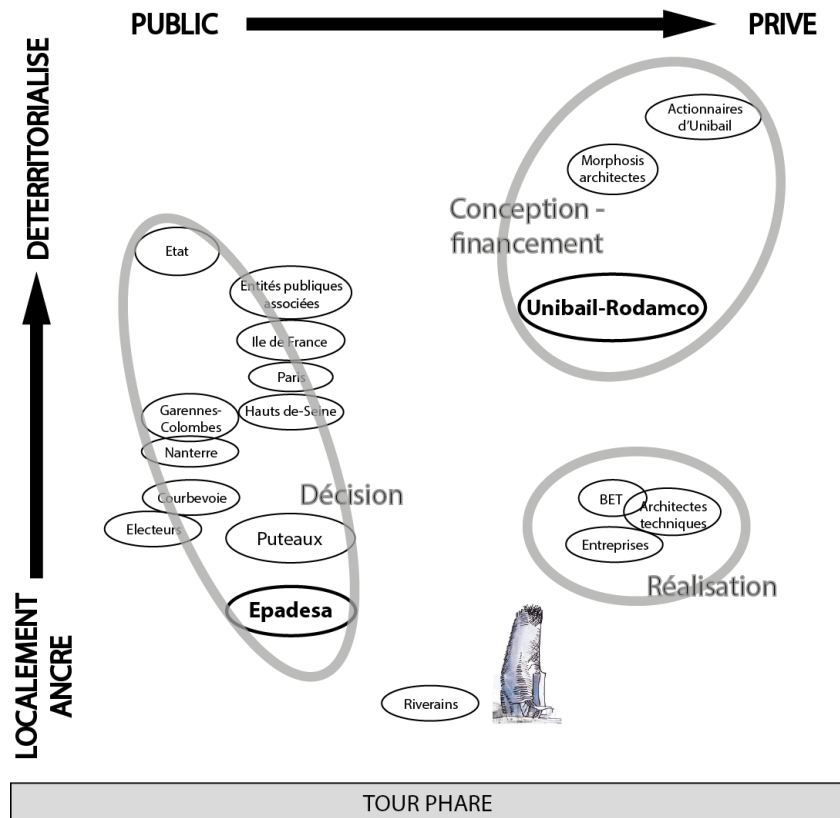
PUBLIC

PRIVE

DETERRITORIALISE

LOCALEMENT ANCRE

Actionnaires d'Unibail

Morphosis architectes

Conception - financement

Unibail-Rodamco

Etat

Entités publiques associées

Ile de France

Paris

Hauts de-Seine

Garennes-Colombes

Nanterre

Courbevoie

Décision

Electeurs

Puteaux

Epadesa

BET

Architectes techniques

Entreprises

Réalisation

Riverains

TOUR PHARE